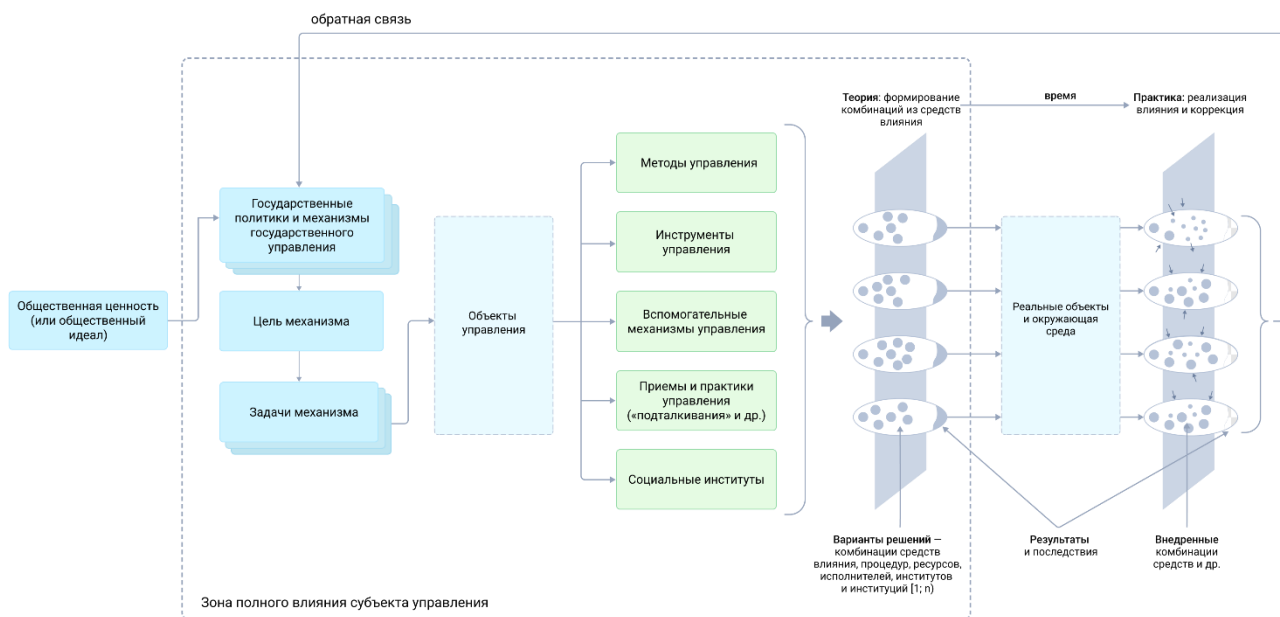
обратная связь

Общественная ценность (или общественный идеал)

Государственные политики и механизмы государственного управления

Цель механизма

Задачи механизма

Объекты управления

Методы управления

Инструменты управления

Вспомогательные механизмы управления

Приемы и практики управления («подталкивания» и др.)

Социальные институты

**Теория**: формирование комбинаций из средств влияния

время

**Практика:** реализация влияния и коррекция

Реальные объекты и окружающая среда

**Варианты решений** — комбинации средств влияния, процедур, ресурсов, исполнителей, институтов и институций [1; n)

Результаты и последствия

Внедренные комбинации средств и др.

Зона полного влияния субъекта управления